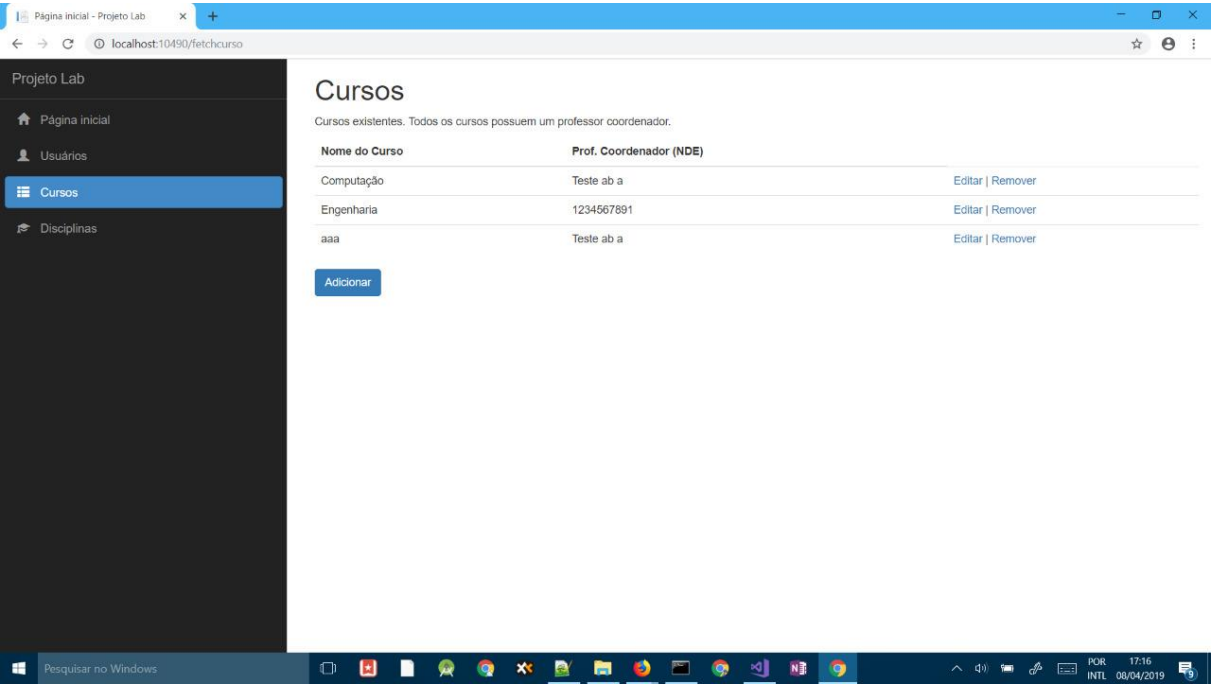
Página inicial - Projeto Lab

localhost:10490/fetchcurso

Projeto Lab

Página inicial

Usuários

Cursos

Disciplinas

Cursos

Cursos existentes. Todos os cursos possuem um professor coordenador.

| Nome do Curso | Prof. Coordenador (NDE) | |
|---|---|---|
| Computação | Teste ab a | Editar \| Remover |
| Engenharia | 1234567891 | Editar \| Remover |
| aaa | Teste ab a | Editar \| Remover |

Adicionar

Pesquisar no Windows

POR INTL 17:16 08/04/2019